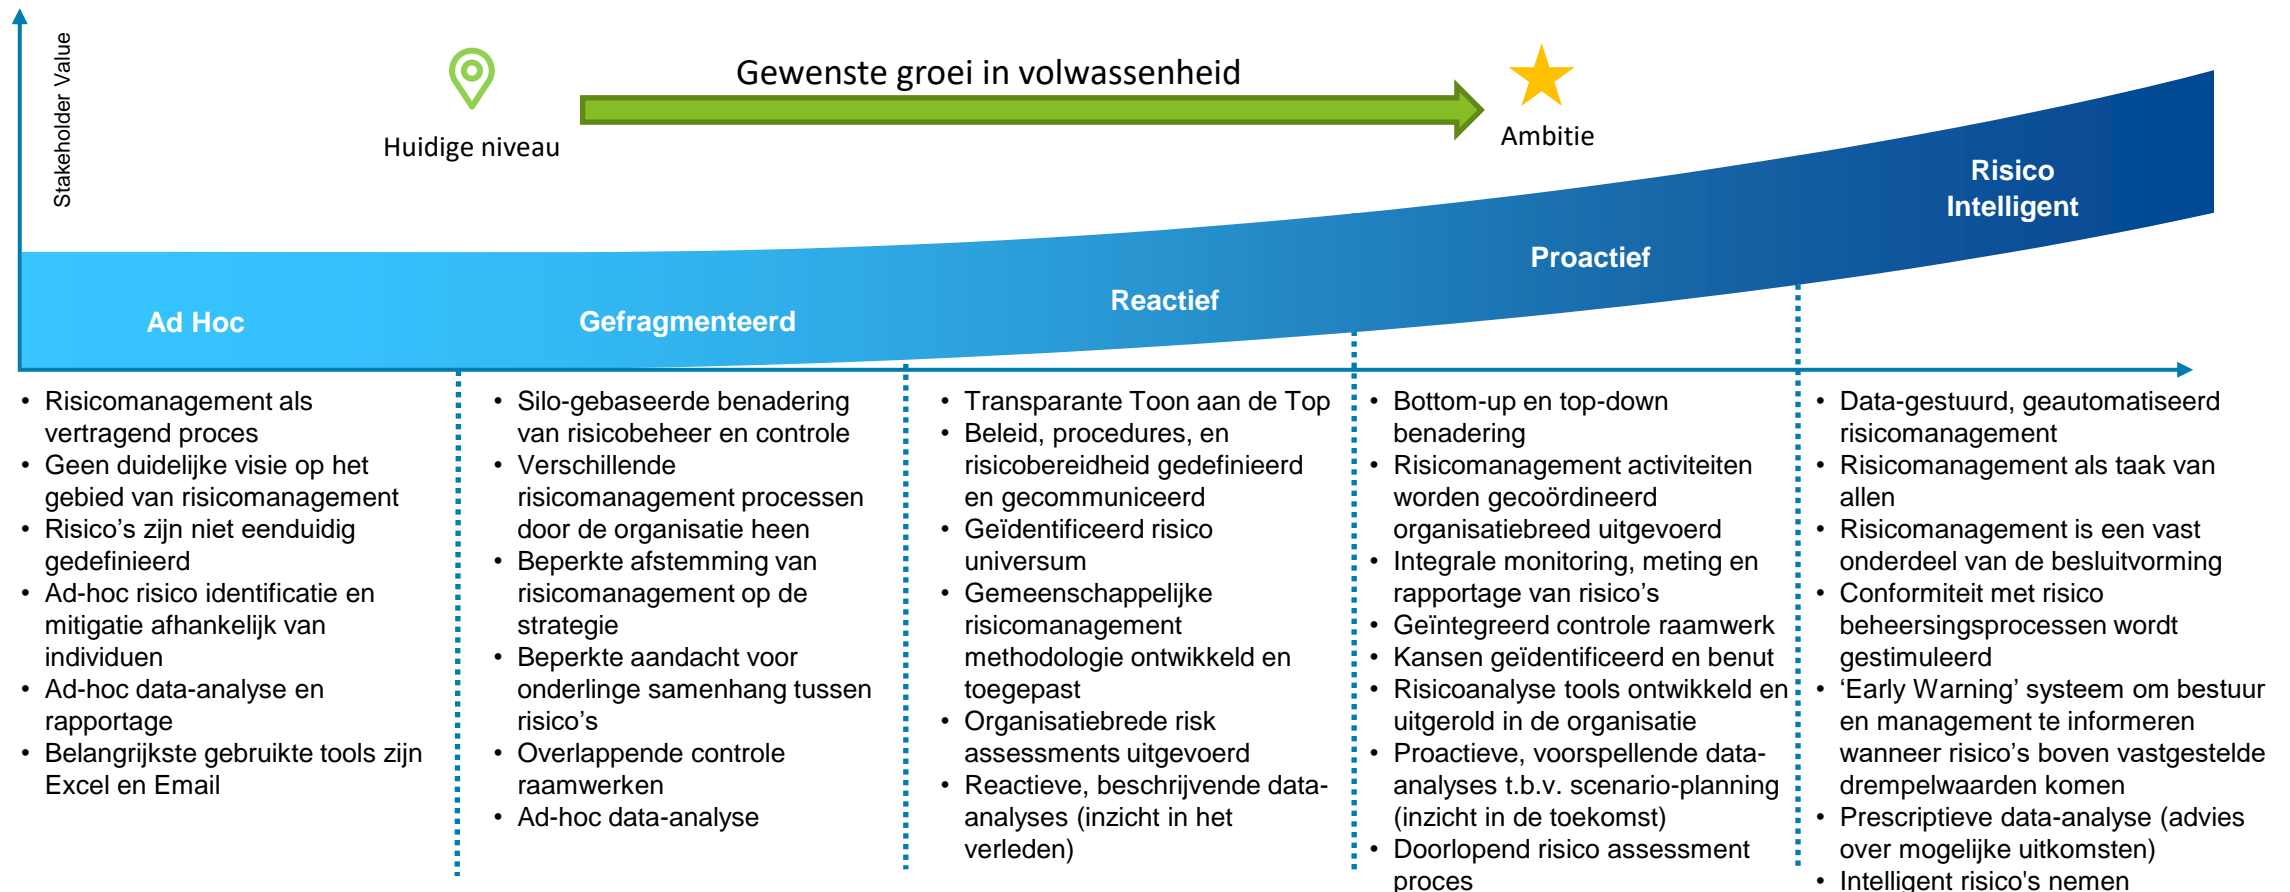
Stakeholder Value

Huidige niveau

Gewenste groei in volwassenheid

Ambitie

Ad Hoc

Gefragmenteerd

Reactief

Proactief

Risico Intelligent

- Risicomanagement als vertragend proces
- Geen duidelijke visie op het gebied van risicomanagement
- Risico's zijn niet eenduidig gedefinieerd
- Ad-hoc risico identificatie en mitigatie afhankelijk van individuen
- Ad-hoc data-analyse en rapportage
- Belangrijkste gebruikte tools zijn Excel en Email

- Silo-gebaseerde benadering van risicobeheer en controle
- Verschillende risicomanagement processen door de organisatie heen
- Beperkte afstemming van risicomanagement op de strategie
- Beperkte aandacht voor onderlinge samenhang tussen risico's
- Overlappende controle raamwerken
- Ad-hoc data-analyse

- Transparante Toon aan de Top
- Beleid, procedures, en risicobereidheid gedefinieerd en gecommuniceerd
- Geïdentificeerd risico universum
- Gemeenschappelijke risicomanagement methodologie ontwikkeld en toegepast
- Organisatiebrede risk assessments uitgevoerd
- Reactieve, beschrijvende data-analyses (inzicht in het verleden)

- Bottom-up en top-down benadering
- Risicomanagement activiteiten worden gecoördineerd organisatiebreed uitgevoerd
- Integrale monitoring, meting en rapportage van risico's
- Geïntegreerd controle raamwerk
- Kansen geïdentificeerd en benut
- Risicoanalyse tools ontwikkeld en uitgerold in de organisatie
- Proactieve, voorspellende data-analyses t.b.v. scenario-planning (inzicht in de toekomst)
- Doorlopend risico assessment proces

- Data-gestuurd, geautomatiseerd risicomanagement
- Risicomanagement als taak van allen
- Risicomanagement is een vast onderdeel van de besluitvorming
- Conformiteit met risico beheersingsprocessen wordt gestimuleerd
- 'Early Warning' systeem om bestuur en management te informeren wanneer risico's boven vastgestelde drempelwaarden komen
- Prescriptieve data-analyse (advies over mogelijke uitkomsten)
- Intelligent risico's nemen